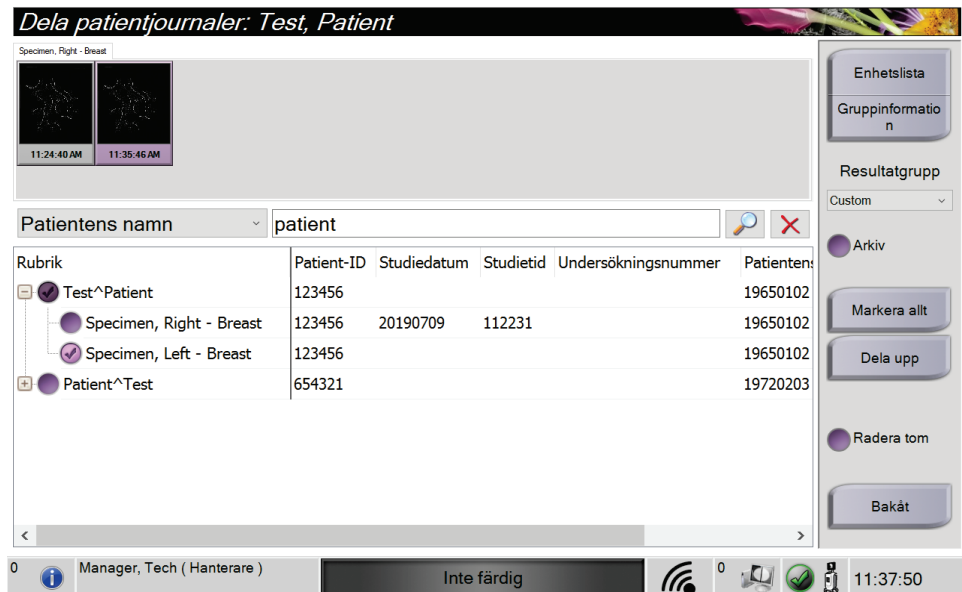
Dela patientjournaler: Test, Patient

Specimen, Right - Breast

11:24:40 AM
11:35:46 AM

Enhetslista
Gruppinformation
Resultatgrupp
Custom
Arkiv
Markera allt
Dela upp
Radera tom
Bakåt

Patientens namn
patient

| Rubrik | Patient-ID | Studiedatum | Studietid | Undersökningsnummer | Patientens |
|---|---|---|---|---|---|
| Test^Patient | 123456 | | | | 19650102 |
| Specimen, Right - Breast | 123456 | 20190709 | 112231 | | 19650102 |
| Specimen, Left - Breast | 123456 | | | | 19650102 |
| Patient^Test | 654321 | | | | 19720203 |

0
Manager, Tech ( Hanterare )
Inte färdig
0
11:37:50